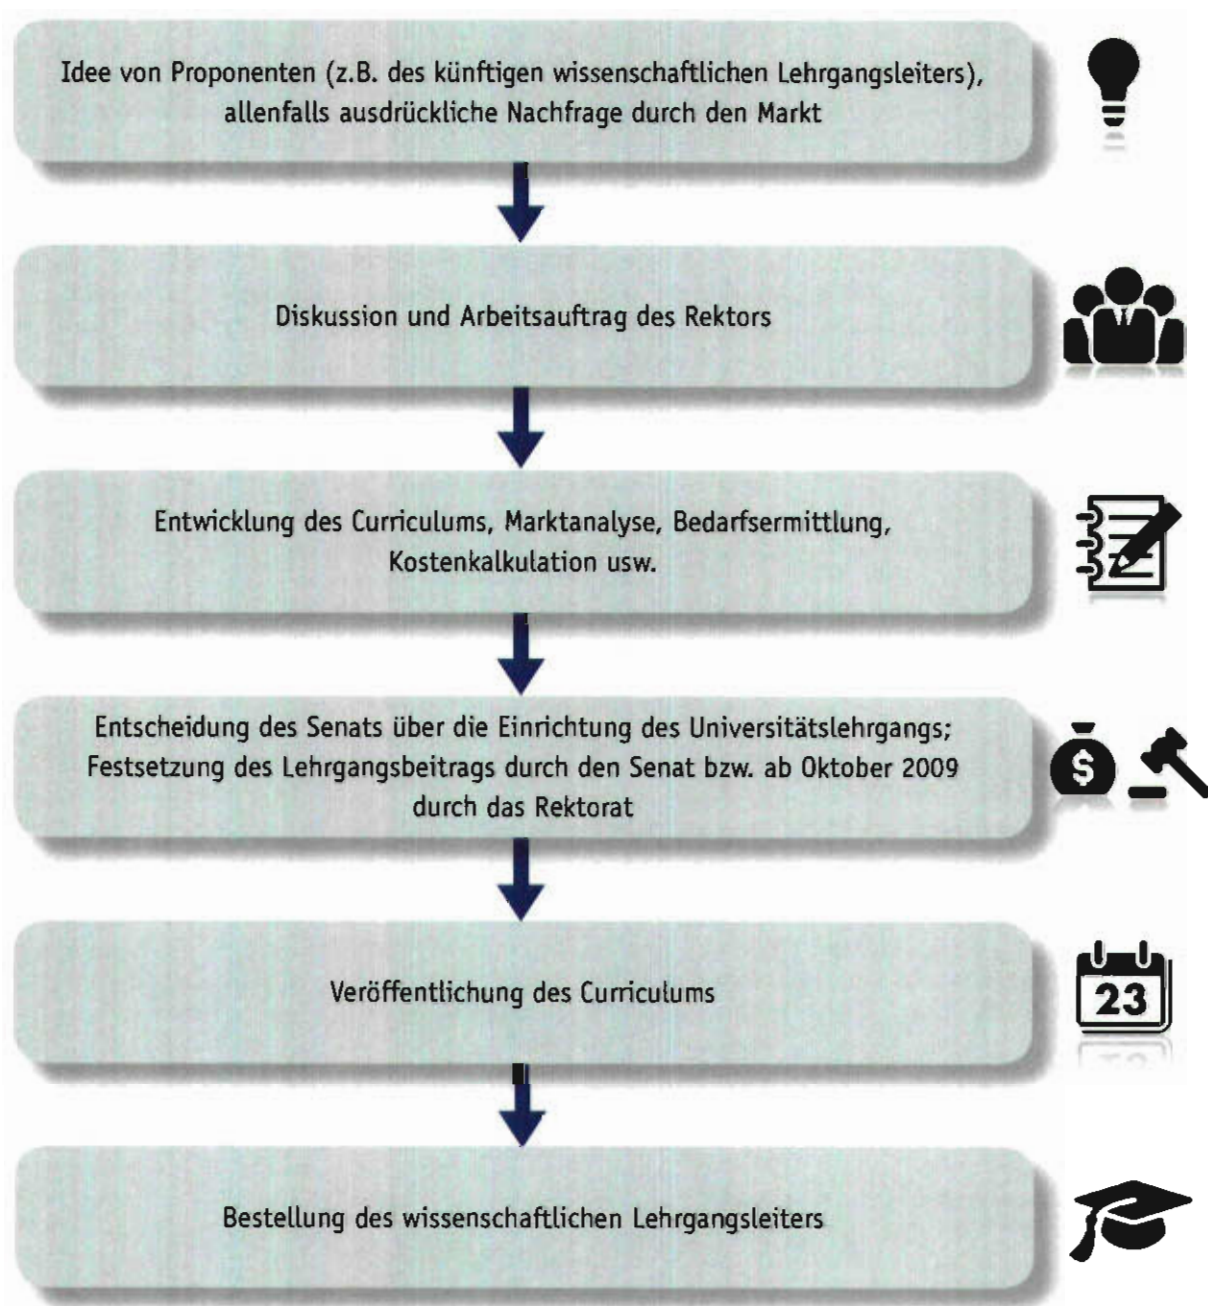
Idee von Proponenten (z.B. des künftigen wissenschaftlichen Lehrgangsleiters), allenfalls ausdrückliche Nachfrage durch den Markt

Diskussion und Arbeitsauftrag des Rektors

Entwicklung des Curriculums, Marktanalyse, Bedarfsermittlung, Kostenkalkulation usw.

Entscheidung des Senats über die Einrichtung des Universitätslehrgangs; Festsetzung des Lehrgangsbeitrags durch den Senat bzw. ab Oktober 2009 durch das Rektorat

$

Veröffentlichung des Curriculums

23

Bestellung des wissenschaftlichen Lehrgangsleiters